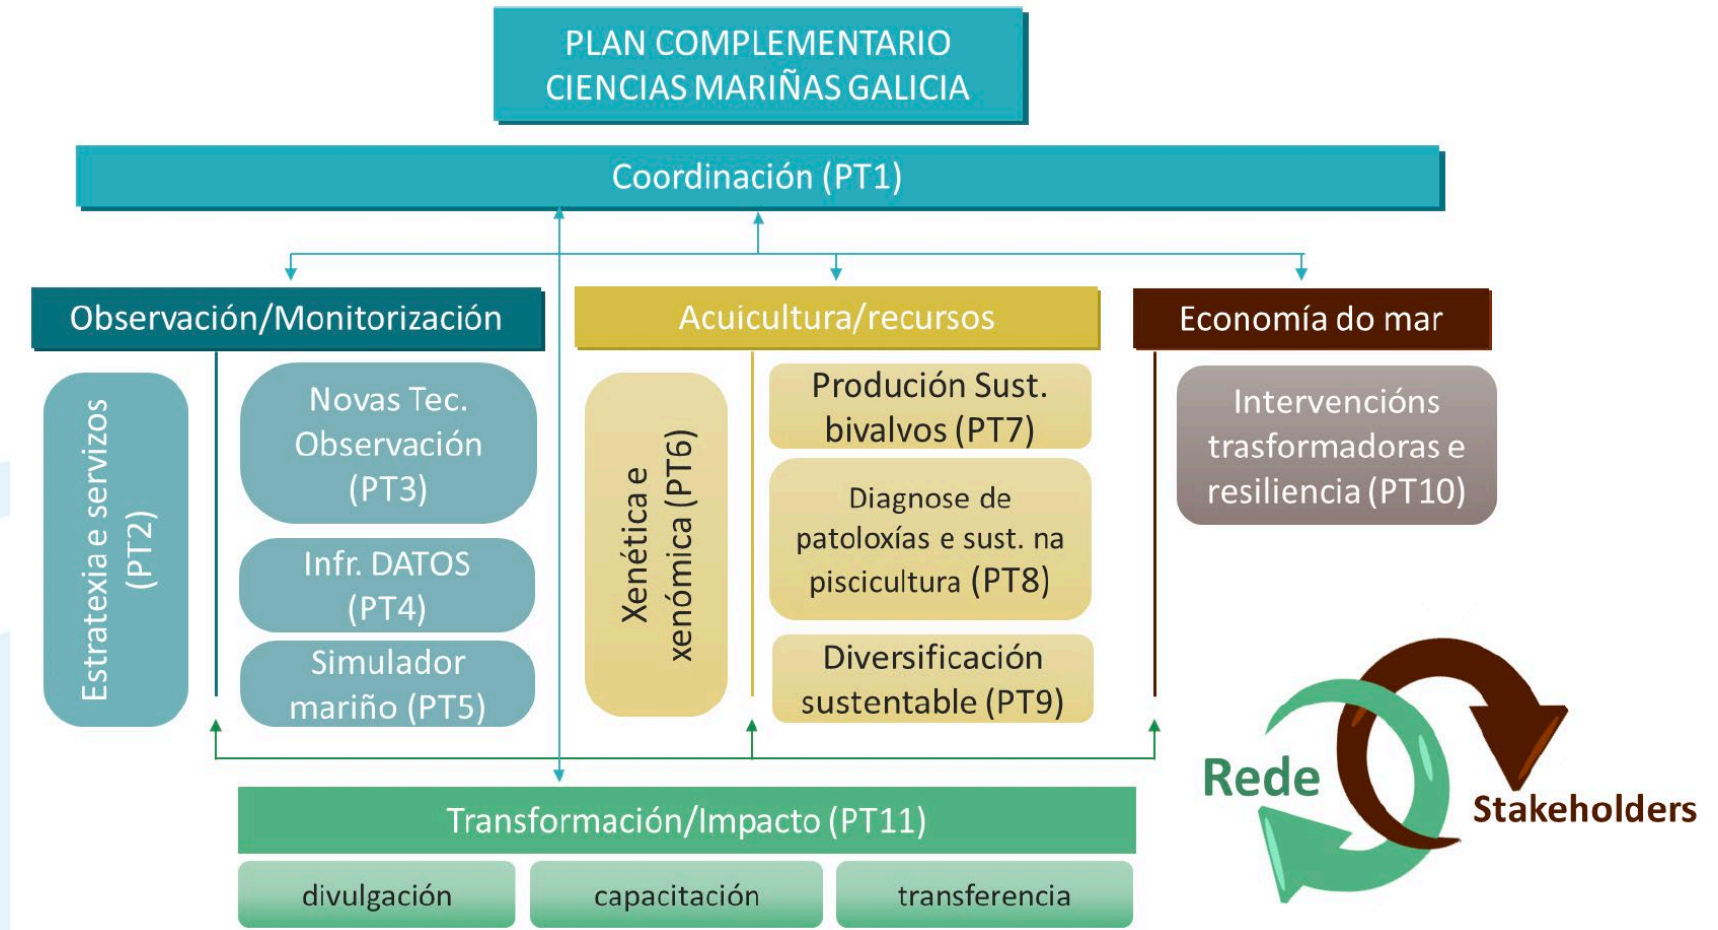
PLAN COMPLEMENTARIO
CIENCIAS MARIÑAS GALICIA

Coordinación (PT1)

Observación/Monitorización

Estratexia e servizos (PT2)

Novas Tec. Observación (PT3)

Infr. DATOS (PT4)

Simulador mariño (PT5)

Acuicultura/recursos

Xenética e xenómica (PT6)

Produción Sust. bivalvos (PT7)

Diagnose de patoloxías e sust. na piscicultura (PT8)

Diversificación sustentable (PT9)

Economía do mar

Intervencións trasformadoras e resiliencia (PT10)

Transformación/Impacto (PT11)

divulgación

capacitación

transferencia

Rede

Stakeholders